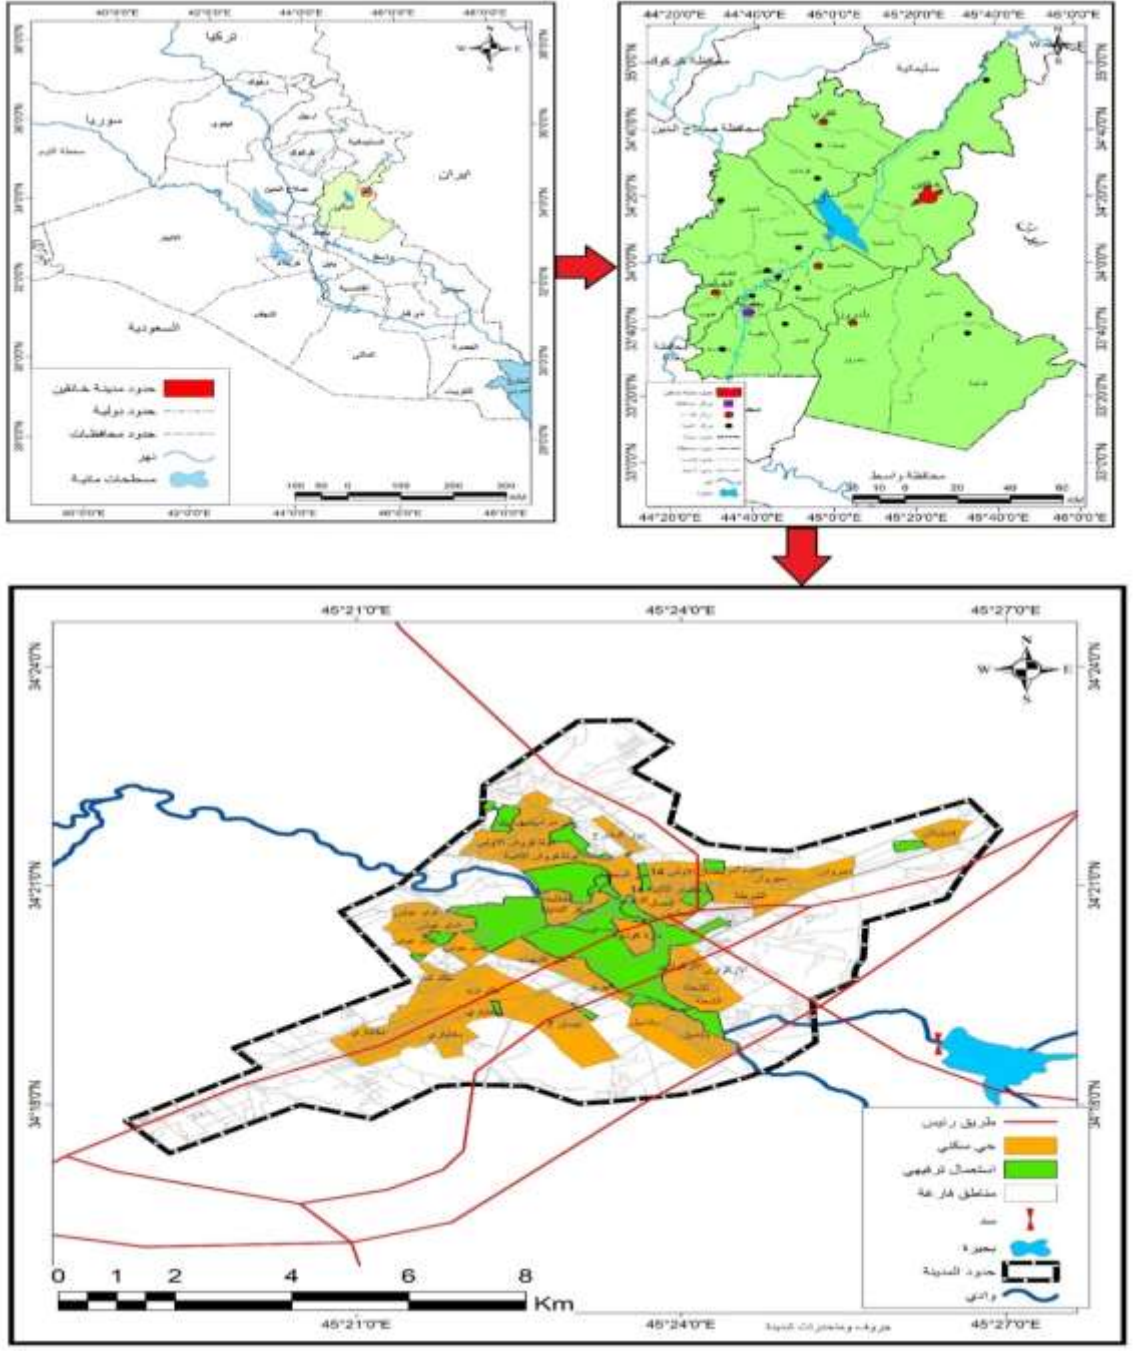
40°0'0"E 42°0'0"E 44°0'0"E 46°0'0"E

تركيا
سوريا
ايران
السعودية
الكويت

حدود مدينة خانقين
حدود دولية
حدود محافظات
نهر
مسطحات مائية

100 50 0 100 200 300 KM

40°0'0"E 42°0'0"E 44°0'0"E 46°0'0"E 48°0'0"E

44°20'0"E 44°40'0"E 45°0'0"E 45°20'0"E 45°40'0"E 46°0'0"E

سليمانية
محافظة صلاح الدين
محافظة واسط

30 15 0 20 40 60 KM

44°20'0"E 44°40'0"E 45°0'0"E 45°20'0"E 45°40'0"E 46°0'0"E

45°21'0"E 45°24'0"E 45°27'0"E

34°24'0"N
34°21'0"N
34°18'0"N

طريق رئيس
حي سكني
استعمال ترفيهي
مناطق فارغة
سد
بحيرة
حدود المدينة
وادي

0 1 2 4 6 8 Km

45°21'0"E 45°24'0"E 45°27'0"E